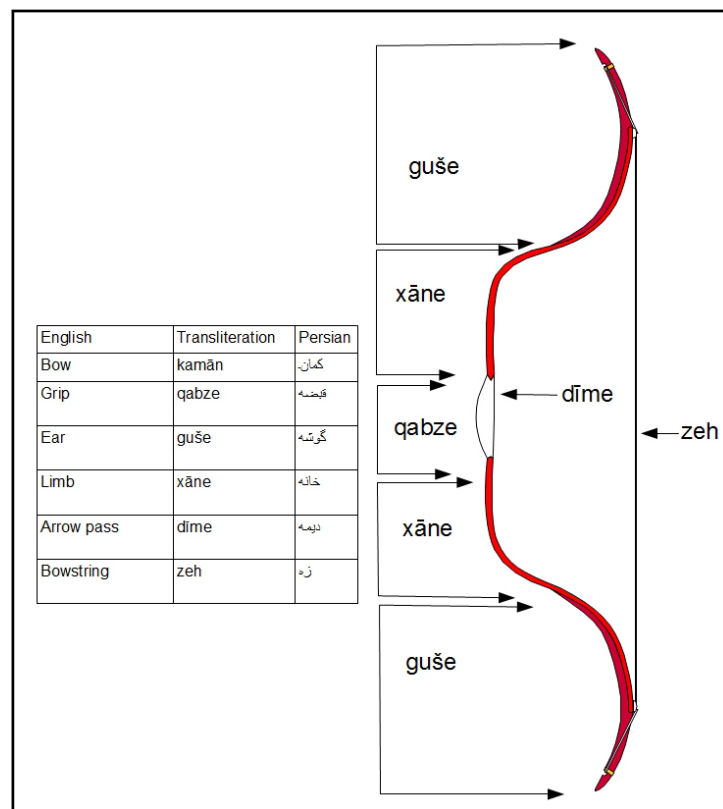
| English | Transliteration | Persian |
|---|---|---|
| Bow | kamān | کمان |
| Grip | qabze | قبضه |
| Ear | guše | گوشه |
| Limb | xāne | خانه |
| Arrow pass | dīme | دیمه |
| Bowstring | zeh | زه |

guše

xāne

qabze

dīme

zeh

xāne

guše